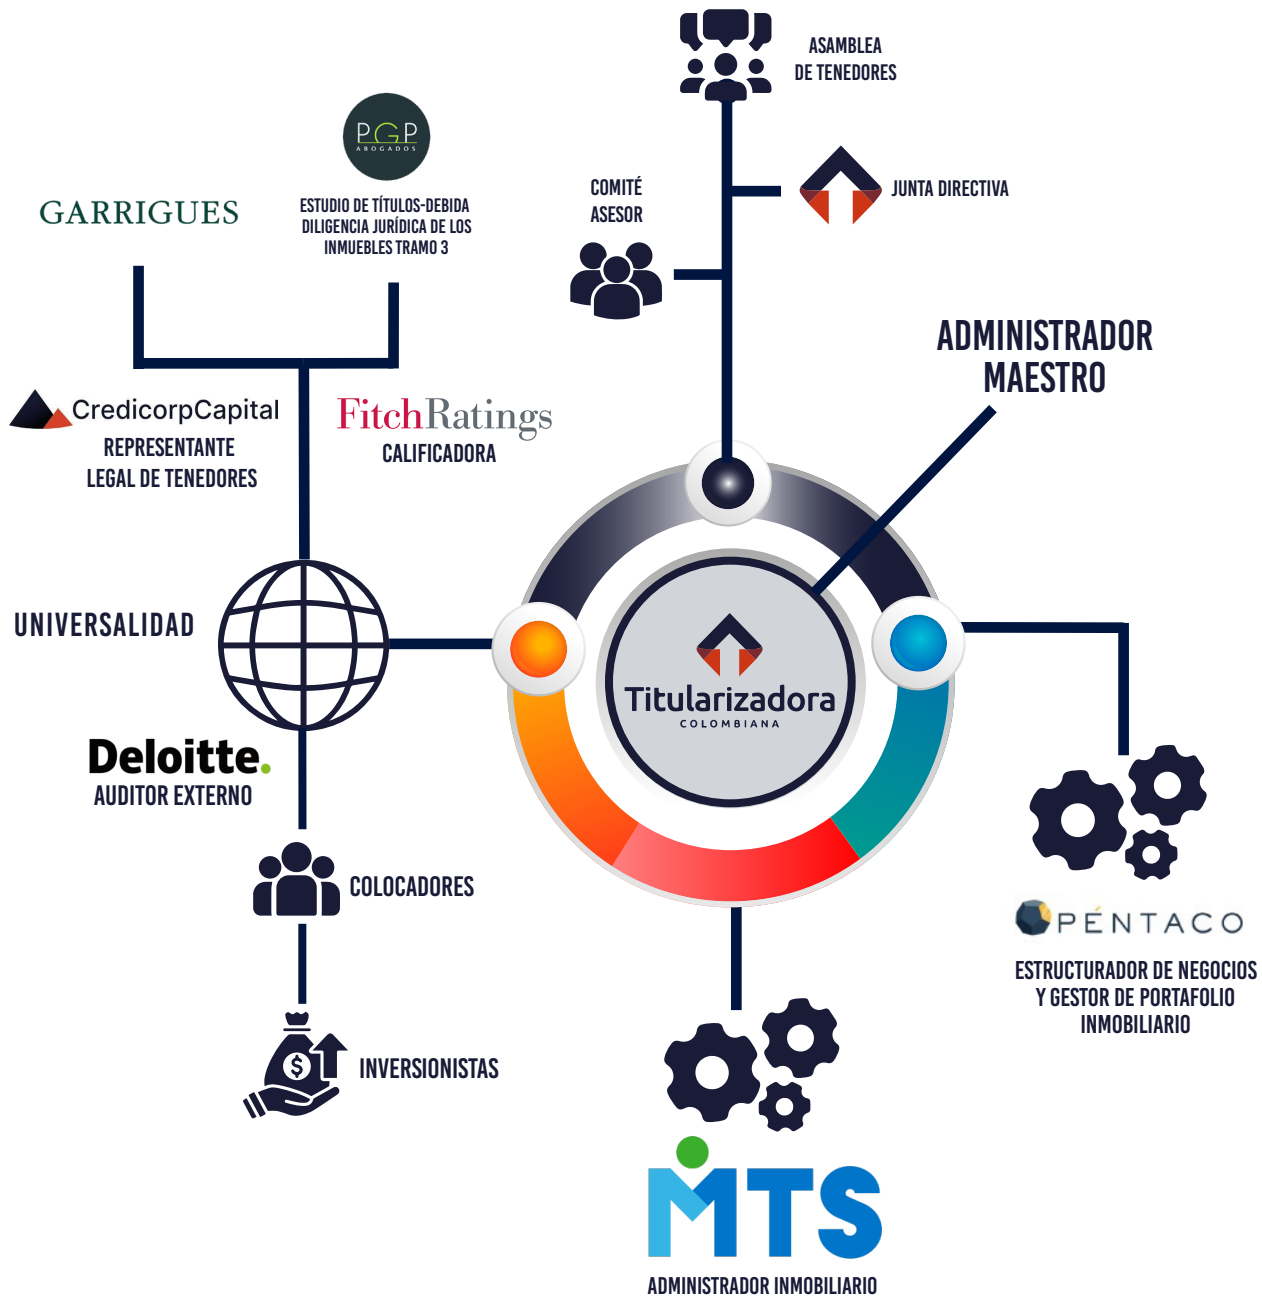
ASAMBLEA DE TENEDORES

PGP
ABOGADOS

GARRIGUES

ESTUDIO DE TÍTULOS-DEBIDA DILIGENCIA JURÍDICA DE LOS INMUEBLES TRAMO 3

COMITÉ ASESOR

JUNTA DIRECTIVA

ADMINISTRADOR MAESTRO

CredicorpCapital
REPRESENTANTE LEGAL DE TENEDORES

FitchRatings
CALIFICADORA

UNIVERSALIDAD

Titularizadora
COLOMBIANA

Deloitte.
AUDITOR EXTERNO

COLOCADORES

PÉNTACO
ESTRUCTURADOR DE NEGOCIOS Y GESTOR DE PORTAFOLIO INMOBILIARIO

INVERSIONISTAS

MTS
ADMINISTRADOR INMOBILIARIO